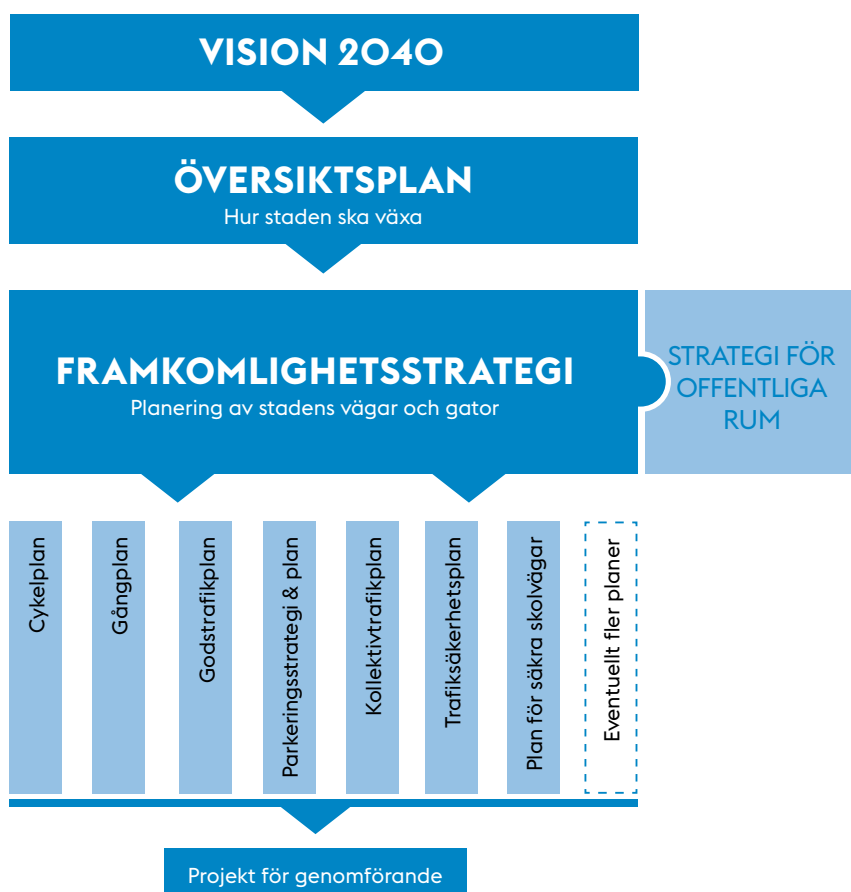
VISION 2040

ÖVERSIKTSPLAN
Hur staden ska växa

FRAMKOMLIGHETSSTRATEGI
Planering av stadens vägar och gator

STRATEGI FÖR OFFENTLIGA RUM

Cykelplan

Gångplan

Godstrafikplan

Parkeringsstrategi & plan

Kollektivtrafikplan

Trafiksäkerhetsplan

Plan för säkra skolvägar

Eventuellt fler planer

Projekt för genomförande